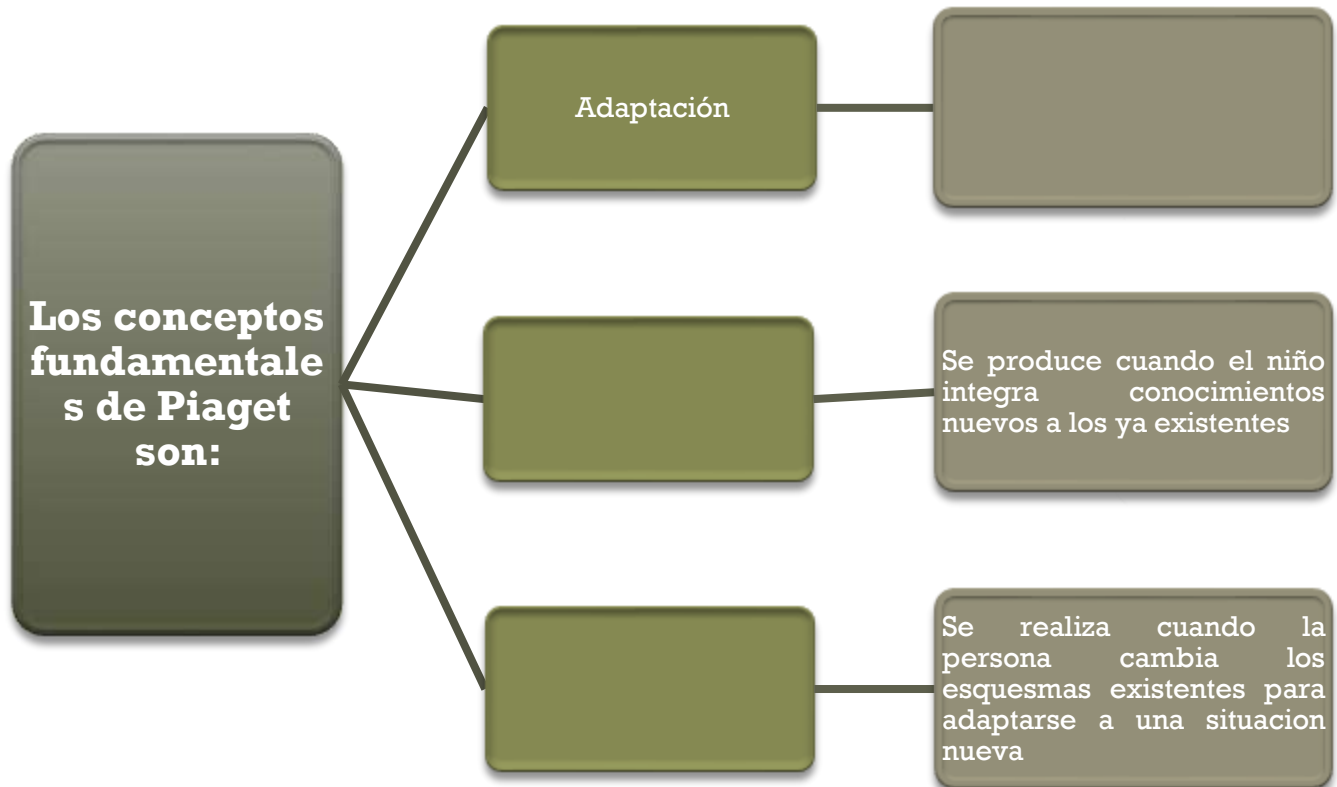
Los conceptos fundamentale s de Piaget son:

Adaptación

Se produce cuando el niño integra conocimientos nuevos a los ya existentes

Se realiza cuando la persona cambia los esquesmas existentes para adaptarse a una situacion nueva